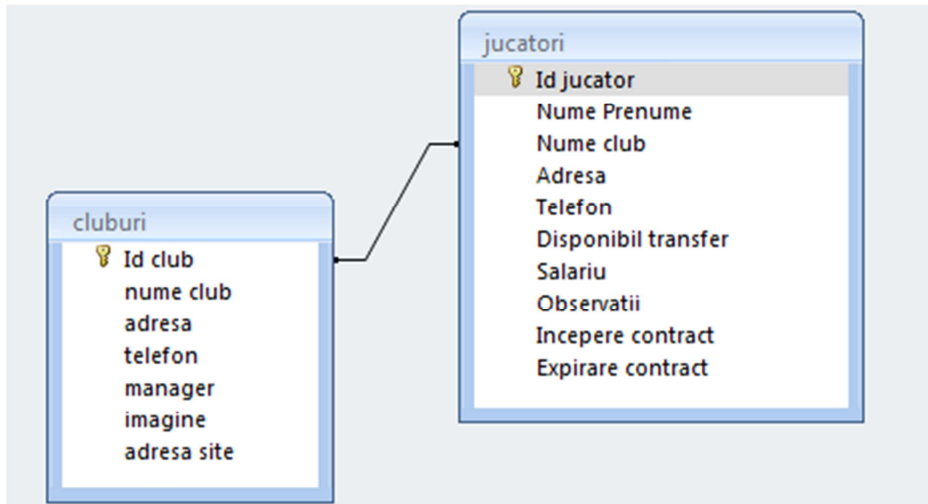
jucatori
Id jucator
Nume Prenume
Nume club
Adresa
Telefon
Disponibil transfer
Salariu
Observatii
Incepere contract
Expirare contract

cluburi
Id club
nume club
adresa
telefon
manager
imagine
adresa site